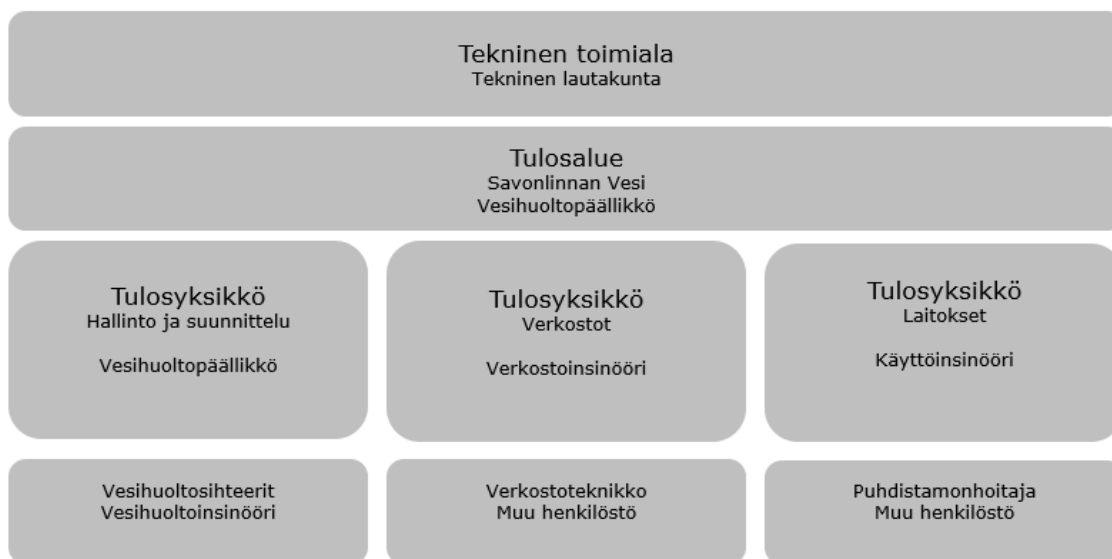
Tekninen toimiala
Tekninen lautakunta

Tulosalue
Savonlinnan Vesi
Vesihuoltopäällikkö

Tulosyksikkö
Hallinto ja suunnittelu

Vesihuoltopäällikkö

Tulosyksikkö
Verkostot

Verkostoinsinööri

Tulosyksikkö
Laitokset

Käyttöinsinööri

Vesihuoltosihteerit
Vesihuoltoinsinööri

Verkostoteknikko
Muu henkilöstö

Puhdistamonhoitaja
Muu henkilöstö